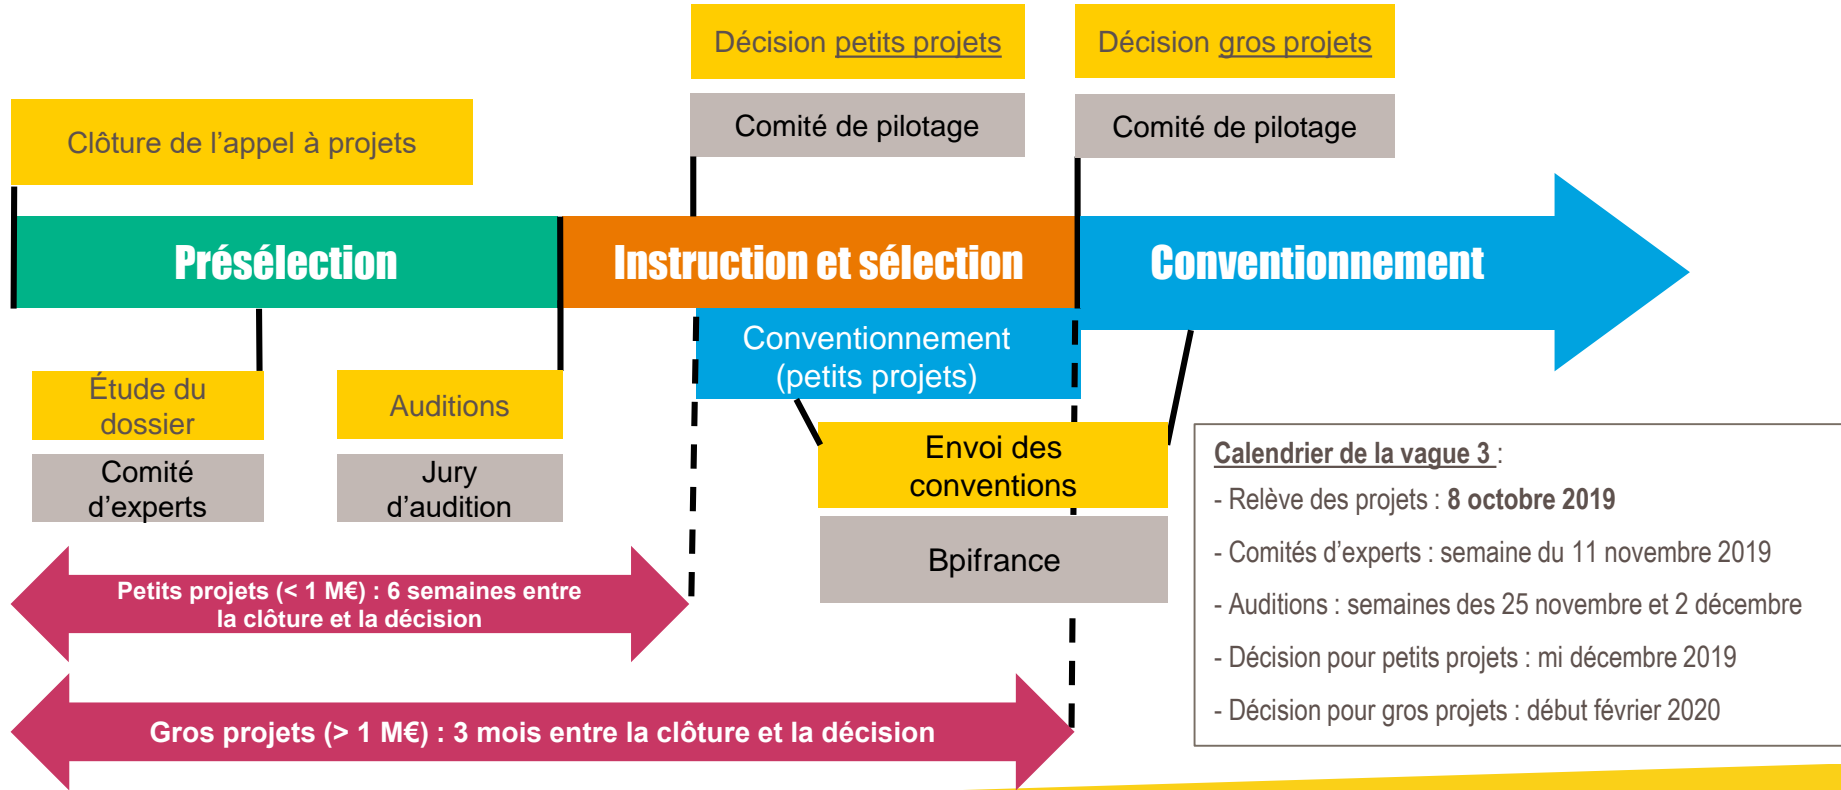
Décision petits projets

Décision gros projets

Comité de pilotage

Comité de pilotage

Clôture de l'appel à projets

Présélection

Instruction et sélection

Conventionnement

Conventionnement (petits projets)

Étude du dossier

Comité d'experts

Auditions

Jury d'audition

Envoi des conventions

Bpifrance

Petits projets (< 1 M€) : 6 semaines entre la clôture et la décision

Gros projets (> 1 M€) : 3 mois entre la clôture et la décision

Calendrier de la vague 3 :

- Relève des projets : 8 octobre 2019

- Comités d'experts : semaine du 11 novembre 2019

- Auditions : semaines des 25 novembre et 2 décembre

- Décision pour petits projets : mi décembre 2019

- Décision pour gros projets : début février 2020